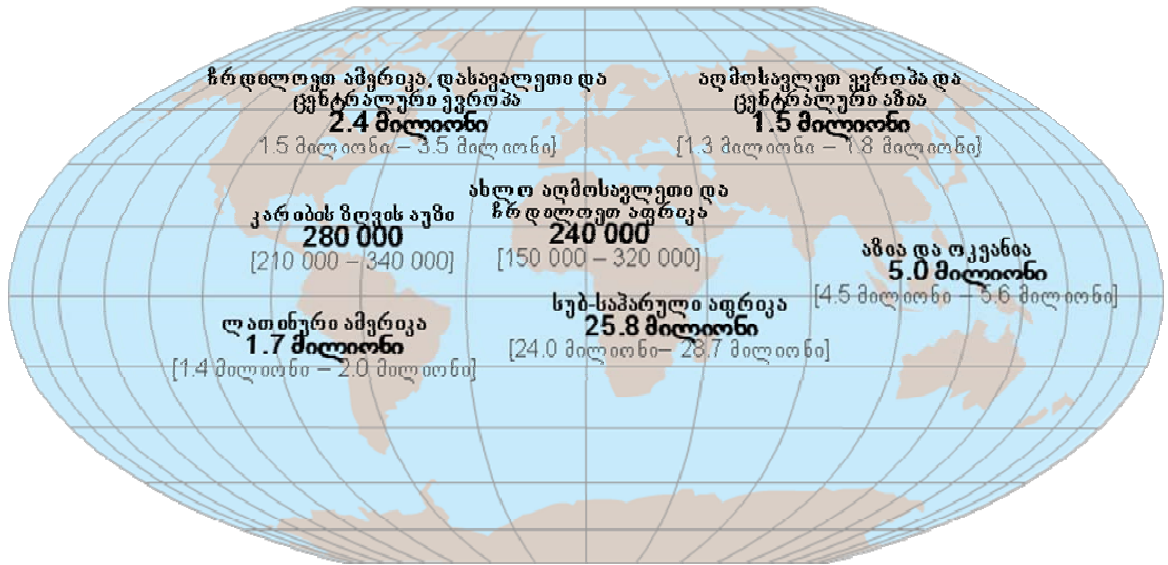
ჩრდილოეთ ამერიკა, დასავლეთი და ცენტრალური ევროპა
2.4 მილიონი
[1.5 მილიონი – 3.5 მილიონი]

აღმოსავლეთ ევროპა და ცენტრალური აზია
1.5 მილიონი
[1.3 მილიონი – 1.8 მილიონი]

ახლო აღმოსავლეთი და ჩრდილოეთ აფრიკა
240 000
[150 000 – 320 000]

კარიბის ზღვის აუზი
280 000
[210 000 – 340 000]

აზია და ოკეანია
5.0 მილიონი
[4.5 მილიონი – 5.6 მილიონი]

სუბ-საჰარული აფრიკა
25.8 მილიონი
[24.0 მილიონი– 28.7 მილიონი]

ლათინური ამერიკა
1.7 მილიონი
[1.4 მილიონი – 2.0 მილიონი]